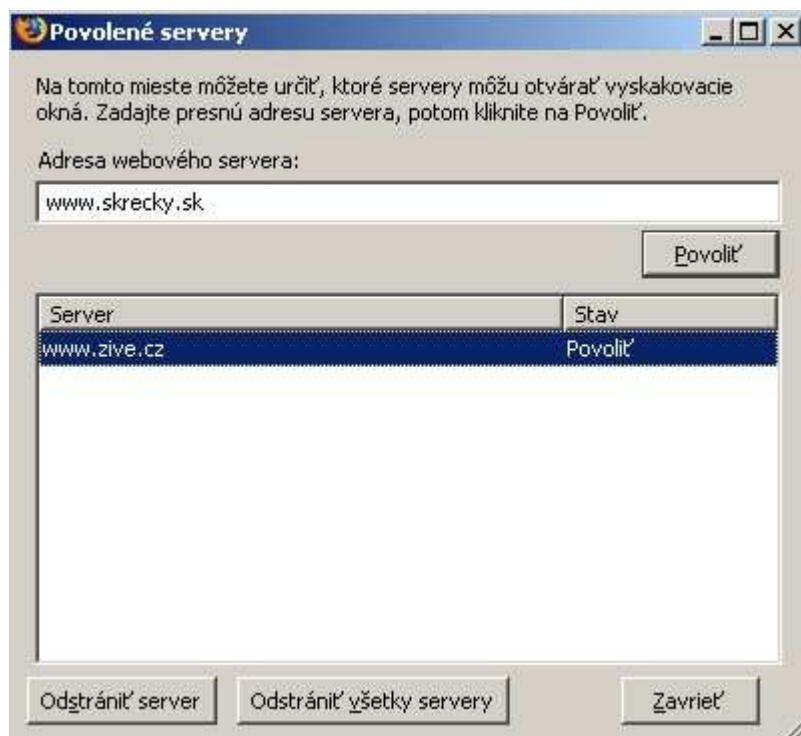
Povolené servery

Na tomto mieste môžete určiť, ktoré servery môžu otvárať vyskakovacie okná. Zadajte presnú adresu servera, potom kliknite na Povoliť.

Adresa webového servera:

www.skrecky.sk

Povoliť

| Server | Stav |
|---|---|
| www.zive.cz | Povoliť |

Odstrániť server

Odstrániť všetky servery

Zavrieť